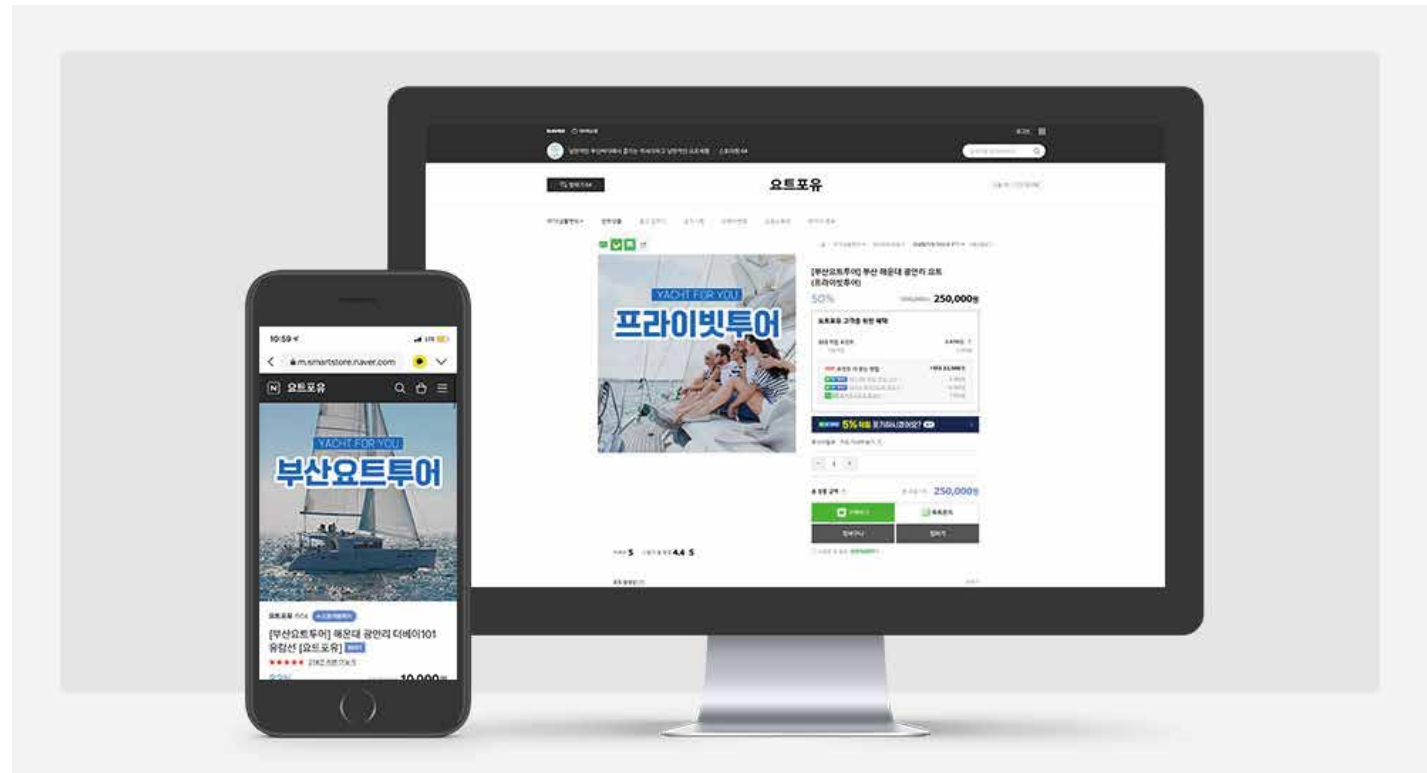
요트포유

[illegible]

YACHT FOR YOU
프라이빗투어

[부산요트투어] 부산 해운대 광안리 요트 (프라이빗투어)

50%

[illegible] 250,000원

5% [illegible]

250,000원

5 4.4 5

10:59

m.smartstore.naver.com

요트포유

YACHT FOR YOU
부산요트투어

[부산요트투어] 해운대 광안리 더베이101 유람선 [요트포유]

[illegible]

10,000원